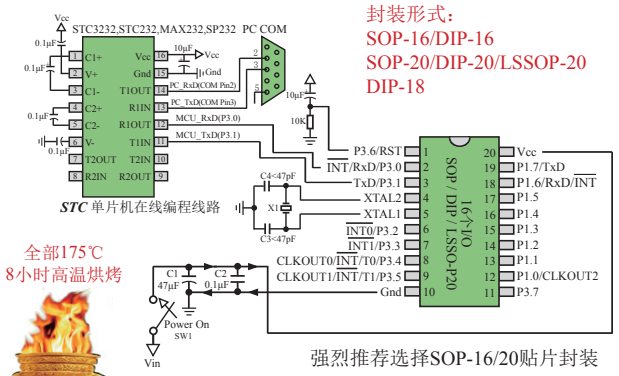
Vcc
STC3232,STC232,MAX232,SP232
PC COM
0.1μF
1 C1+
2 V+
3 C1-
4 C2+
5 C2-
6 V-
7 T2OUT
8 R2IN
16 Vcc
15 Gnd
14 T1OUT
13 R1IN
12 R1OUT
11 T1IN
10 T2IN
9 R2OUT
0.1μF
0.1μF
0.1μF
10μF
Vcc
Gnd
PC_RxD(COM Pin2)
PC_TxD(COM Pin3)
MCU_RxD(P3.0)
MCU_TxD(P3.1)
2
3
5
封装形式：
SOP-16/DIP-16
SOP-20/DIP-20/LSSOP-20
DIP-18
10μF
10K
P3.6/RST 1
$\overline{INT}$/RxD/P3.0 2
TxD/P3.1 3
XTAL2 4
XTAL1 5
$\overline{INT0}$/P3.2 6
$\overline{INT1}$/P3.3 7
CLKOUT0/$\overline{INT}$/T0/P3.4 8
CLKOUT1/$\overline{INT}$/T1/P3.5 9
Gnd 10
20 Vcc
19 P1.7/TxD
18 P1.6/RxD/$\overline{INT}$
17 P1.5
16 P1.4
15 P1.3
14 P1.2
13 P1.1
12 P1.0/CLKOUT2
11 P3.7
16个I/O
SOP / DIP / LSSO-P20
C4<47pF
X1
C3<47pF
STC 单片机在线编程线路
全部175℃
8小时高温烘烤
C1
47μF
C2
0.1μF
Power On
SW1
Vin
强烈推荐选择SOP-16/20贴片封装